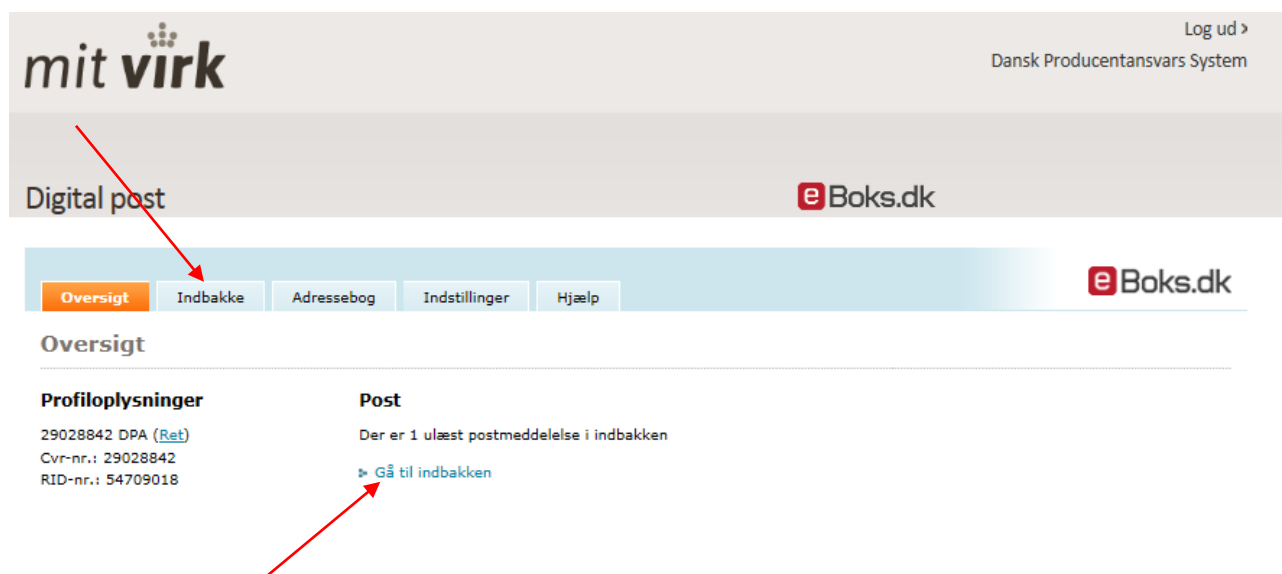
mit virk

Log ud ›
Dansk Producentansvars System

Digital post

eBoks.dk

Oversigt | Indbakke | Adressebog | Indstillinger | Hjælp

eBoks.dk

Oversigt

Profiloplysninger

29028842 DPA (Ret)
Cvr-nr.: 29028842
RID-nr.: 54709018

Post

Der er 1 ulæst postmeddelelse i indbakken

Gå til indbakken